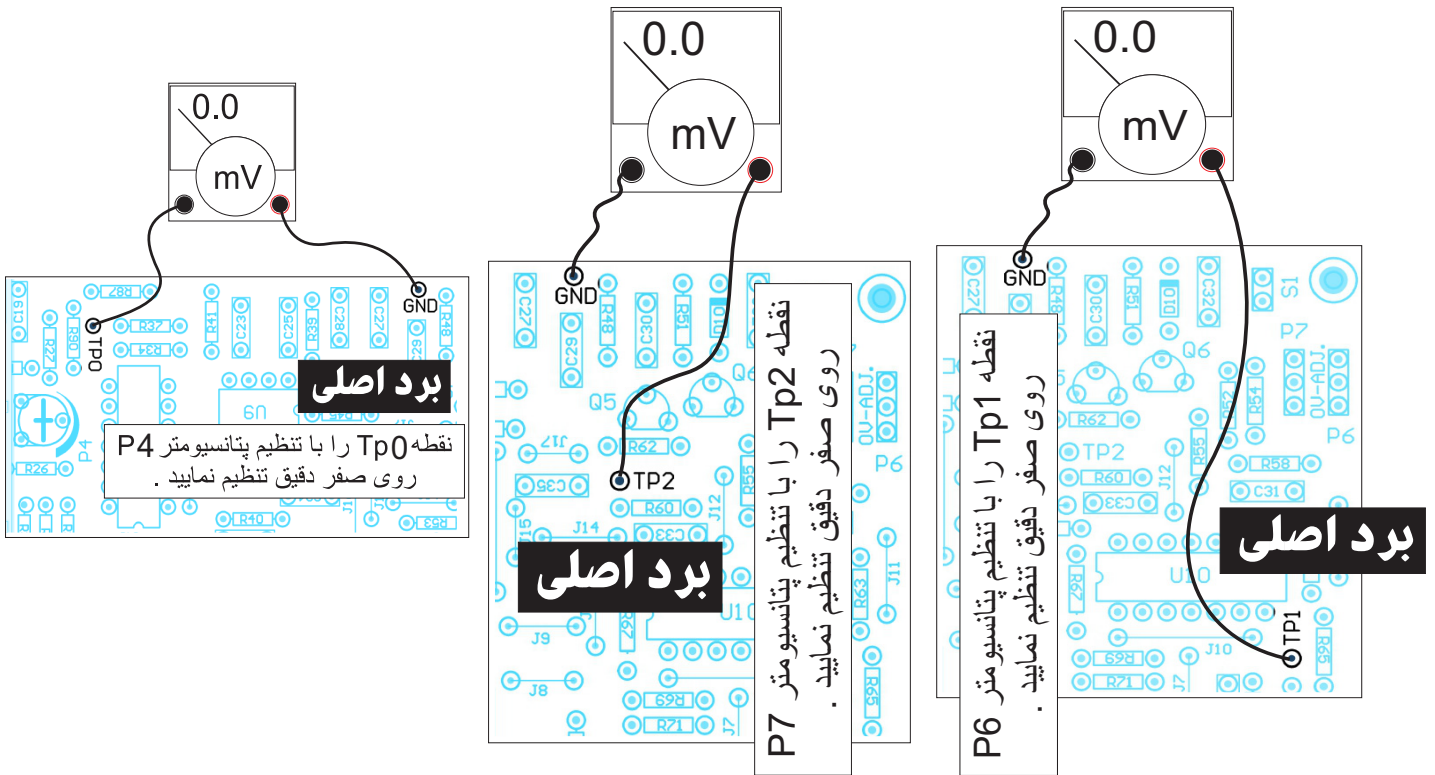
0.0
mV
GND
TP0
R87
R37
R34
R41
C23
C25
R39
C28
C27
C29
R48
R90
R22
C19
U9
P4
R26
R40
R53
برد اصلی
نقطه Tp0 را با تنظیم پتانسیومتر P4 روی صفر دقیق تنظیم نمایید .

0.0
mV
GND
C27
R48
C29
C30
R51
D10
Q5
Q6
R62
TP2
C35
R60
C33
J12
R55
J14
J15
J9
J8
U10
R69
R71
J7
R63
J11
R65
OV-ADJ.
P6
برد اصلی
نقطه Tp2 را با تنظیم پتانسیومتر P7 روی صفر دقیق تنظیم نمایید .

0.0
mV
GND
C27
R48
C30
R51
D10
C32
S1
Q6
P7
OV-ADJ.
R62
R52
R54
TP2
P6
R60
C33
J12
R55
R58
C31
U10
R79
TP1
R65
R69
J10
R71
J7
برد اصلی
نقطه Tp1 را با تنظیم پتانسیومتر P6 روی صفر دقیق تنظیم نمایید .